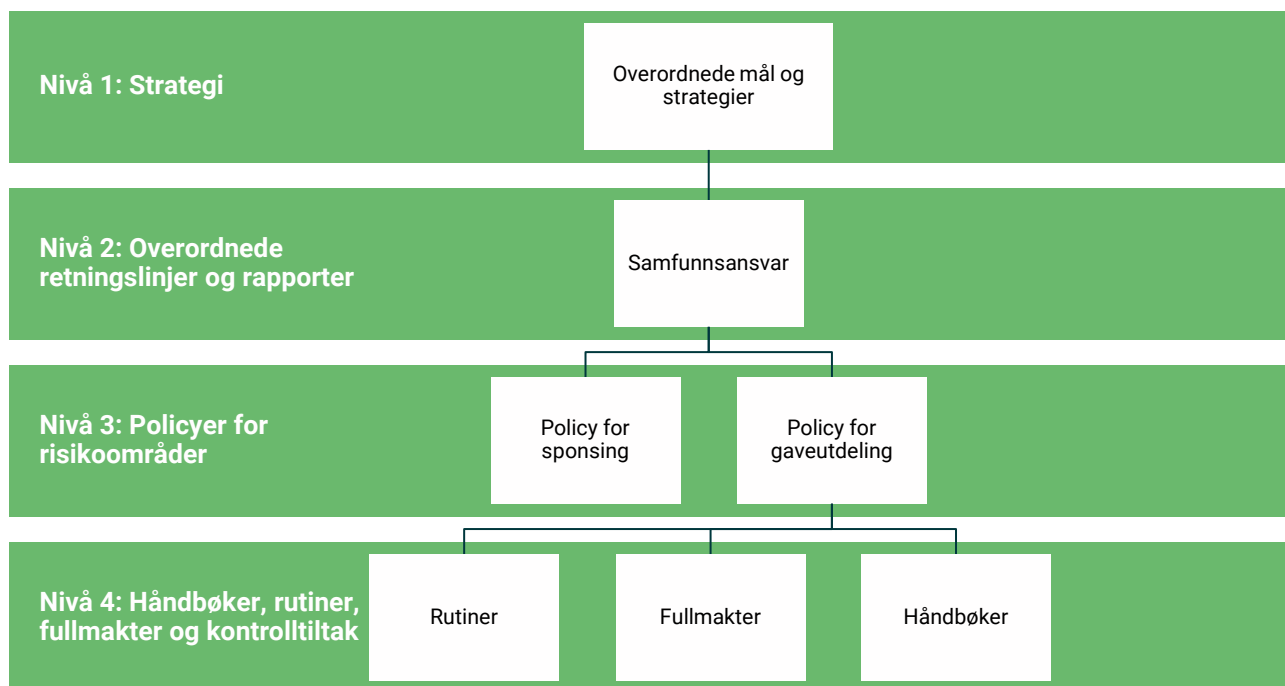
Nivå 1: Strategi

Overordnede mål og strategier

Nivå 2: Overordnede retningslinjer og rapporter

Samfunnsansvar

Nivå 3: Policyer for risikoområder

Policy for sponsing

Policy for gaveutdeling

Nivå 4: Håndbøker, rutiner, fullmakter og kontrolltiltak

Rutiner

Fullmakter

Håndbøker